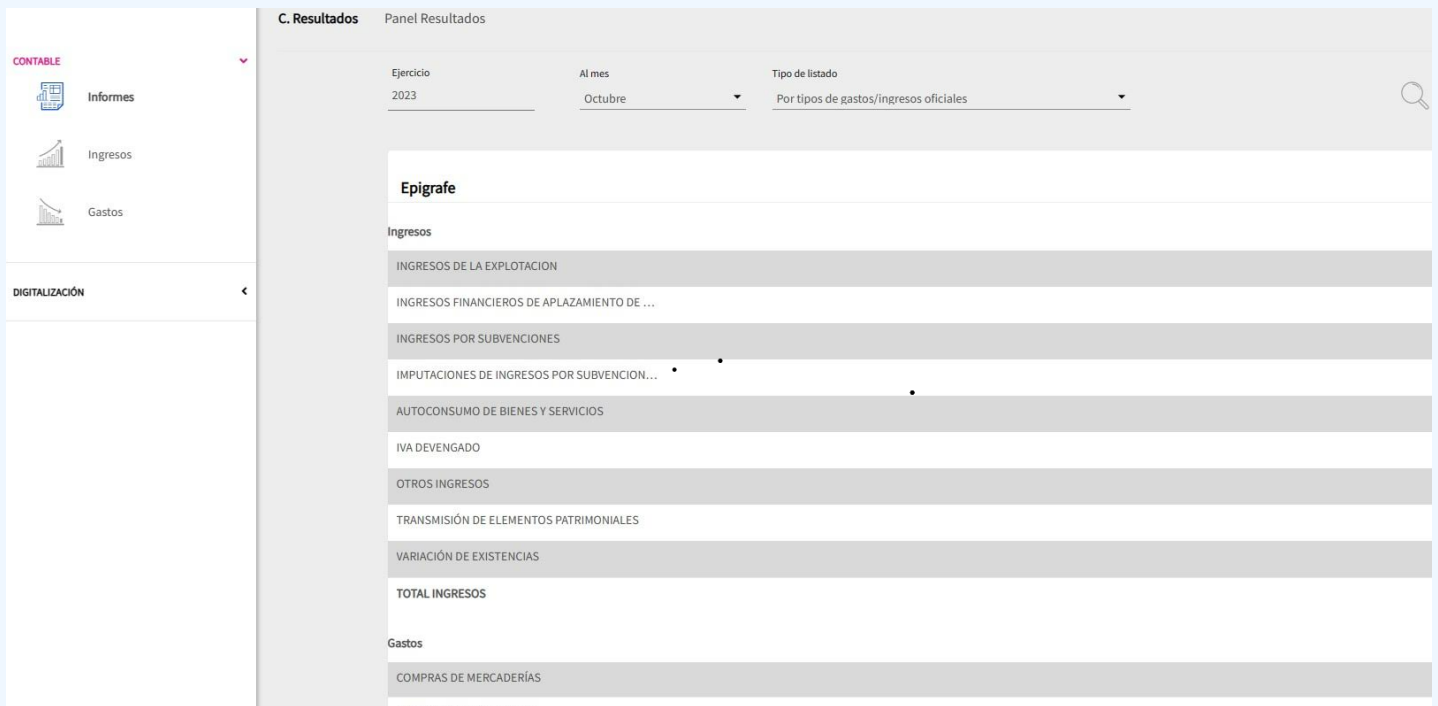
CONTABLE

Informes

Ingresos

Gastos

DIGITALIZACIÓN

C. Resultados Panel Resultados

Ejercicio
2023

Al mes
Octubre

Tipo de listado
Por tipos de gastos/ingresos oficiales

Epigrafe

Ingresos

INGRESOS DE LA EXPLOTACION

INGRESOS FINANCIEROS DE APLAZAMIENTO DE ...

INGRESOS POR SUBVENCIONES

IMPUTACIONES DE INGRESOS POR SUBVENCION...

AUTOCONSUMO DE BIENES Y SERVICIOS

IVA DEVENGADO

OTROS INGRESOS

TRANSMISIÓN DE ELEMENTOS PATRIMONIALES

VARIACIÓN DE EXISTENCIAS

TOTAL INGRESOS

Gastos

COMPRAS DE MERCADERÍAS